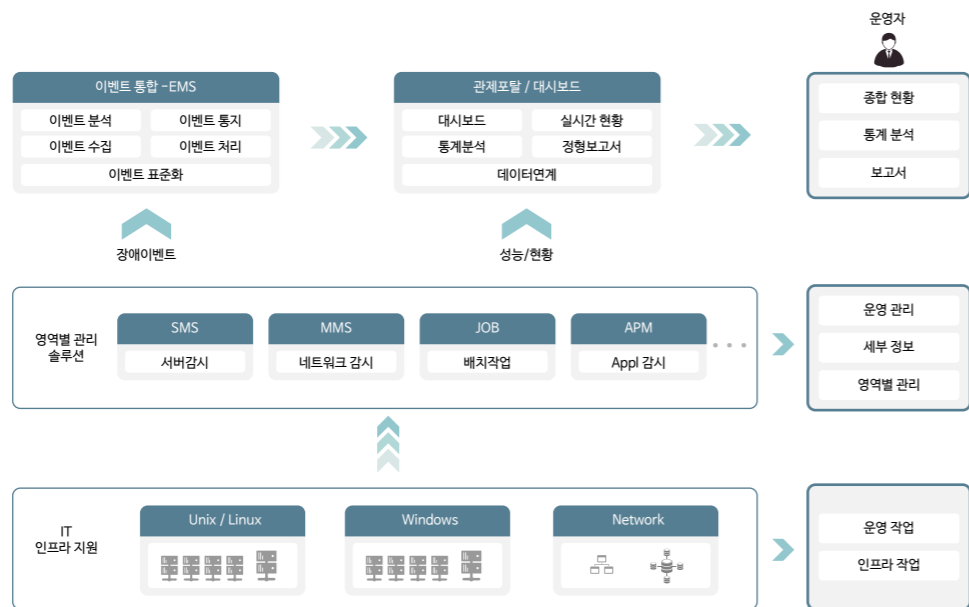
운영자

이벤트 통합 -EMS

이벤트 분석
이벤트 통지
이벤트 수집
이벤트 처리
이벤트 표준화

관제포탈 / 대시보드

대시보드
실시간 현황
통계분석
정형보고서
데이터연계

종합 현황
통계 분석
보고서

장애이벤트

성능/현황

영역별 관리 솔루션

SMS
서버감시

MMS
네트워크 감시

JOB
배치작업

APM
Appl 감시

운영 관리
세부 정보
영역별 관리

IT 인프라 지원

Unix / Linux

Windows

Network

운영 작업
인프라 작업